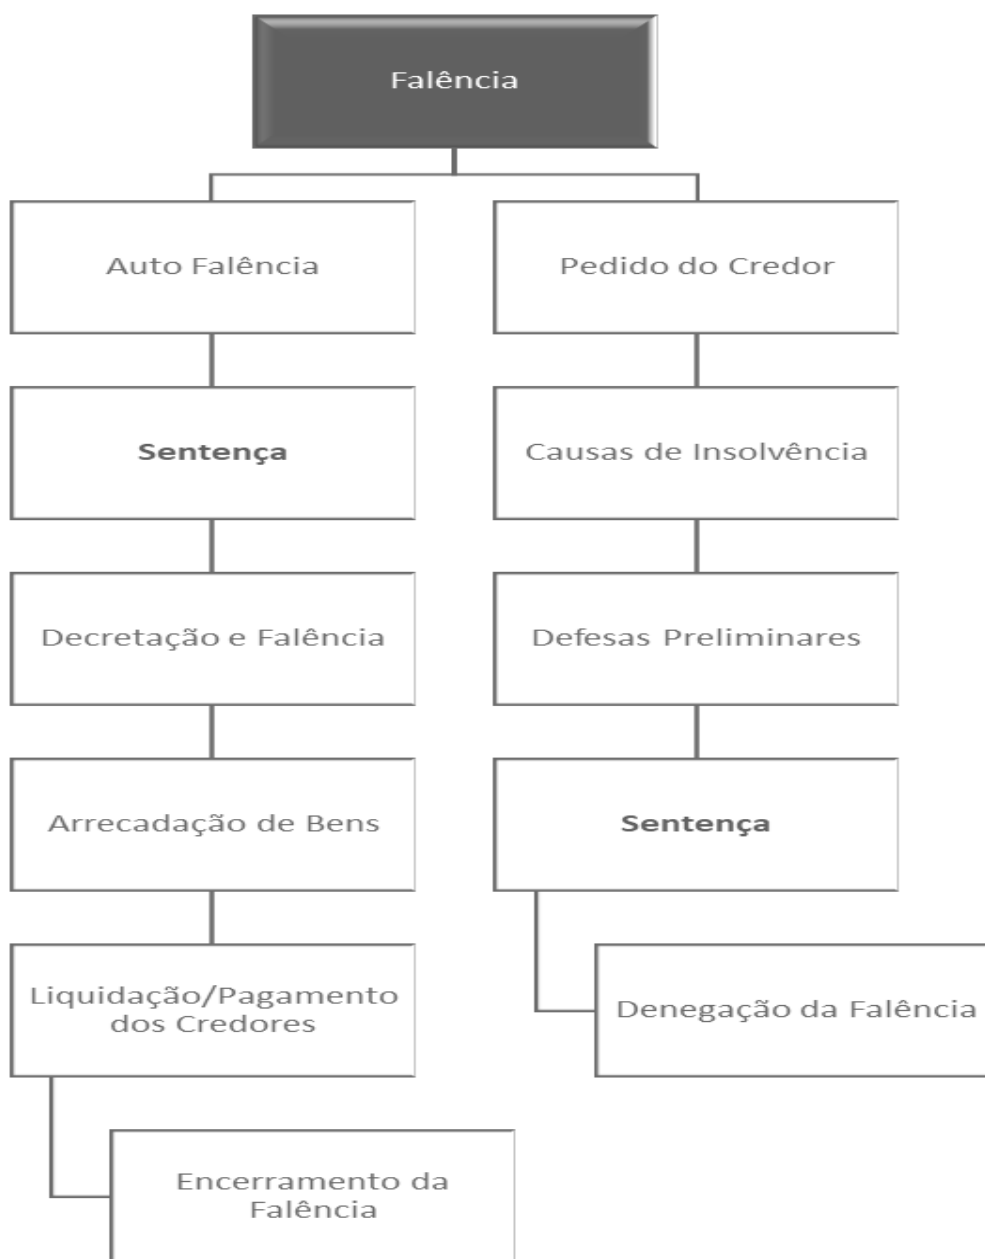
Falência

Auto Falência

Sentença

Decretação e Falência

Arrecadação de Bens

Liquidação/Pagamento dos Credores

Encerramento da Falência

Pedido do Credor

Causas de Insolvência

Defesas Preliminares

Sentença

Denegação da Falência